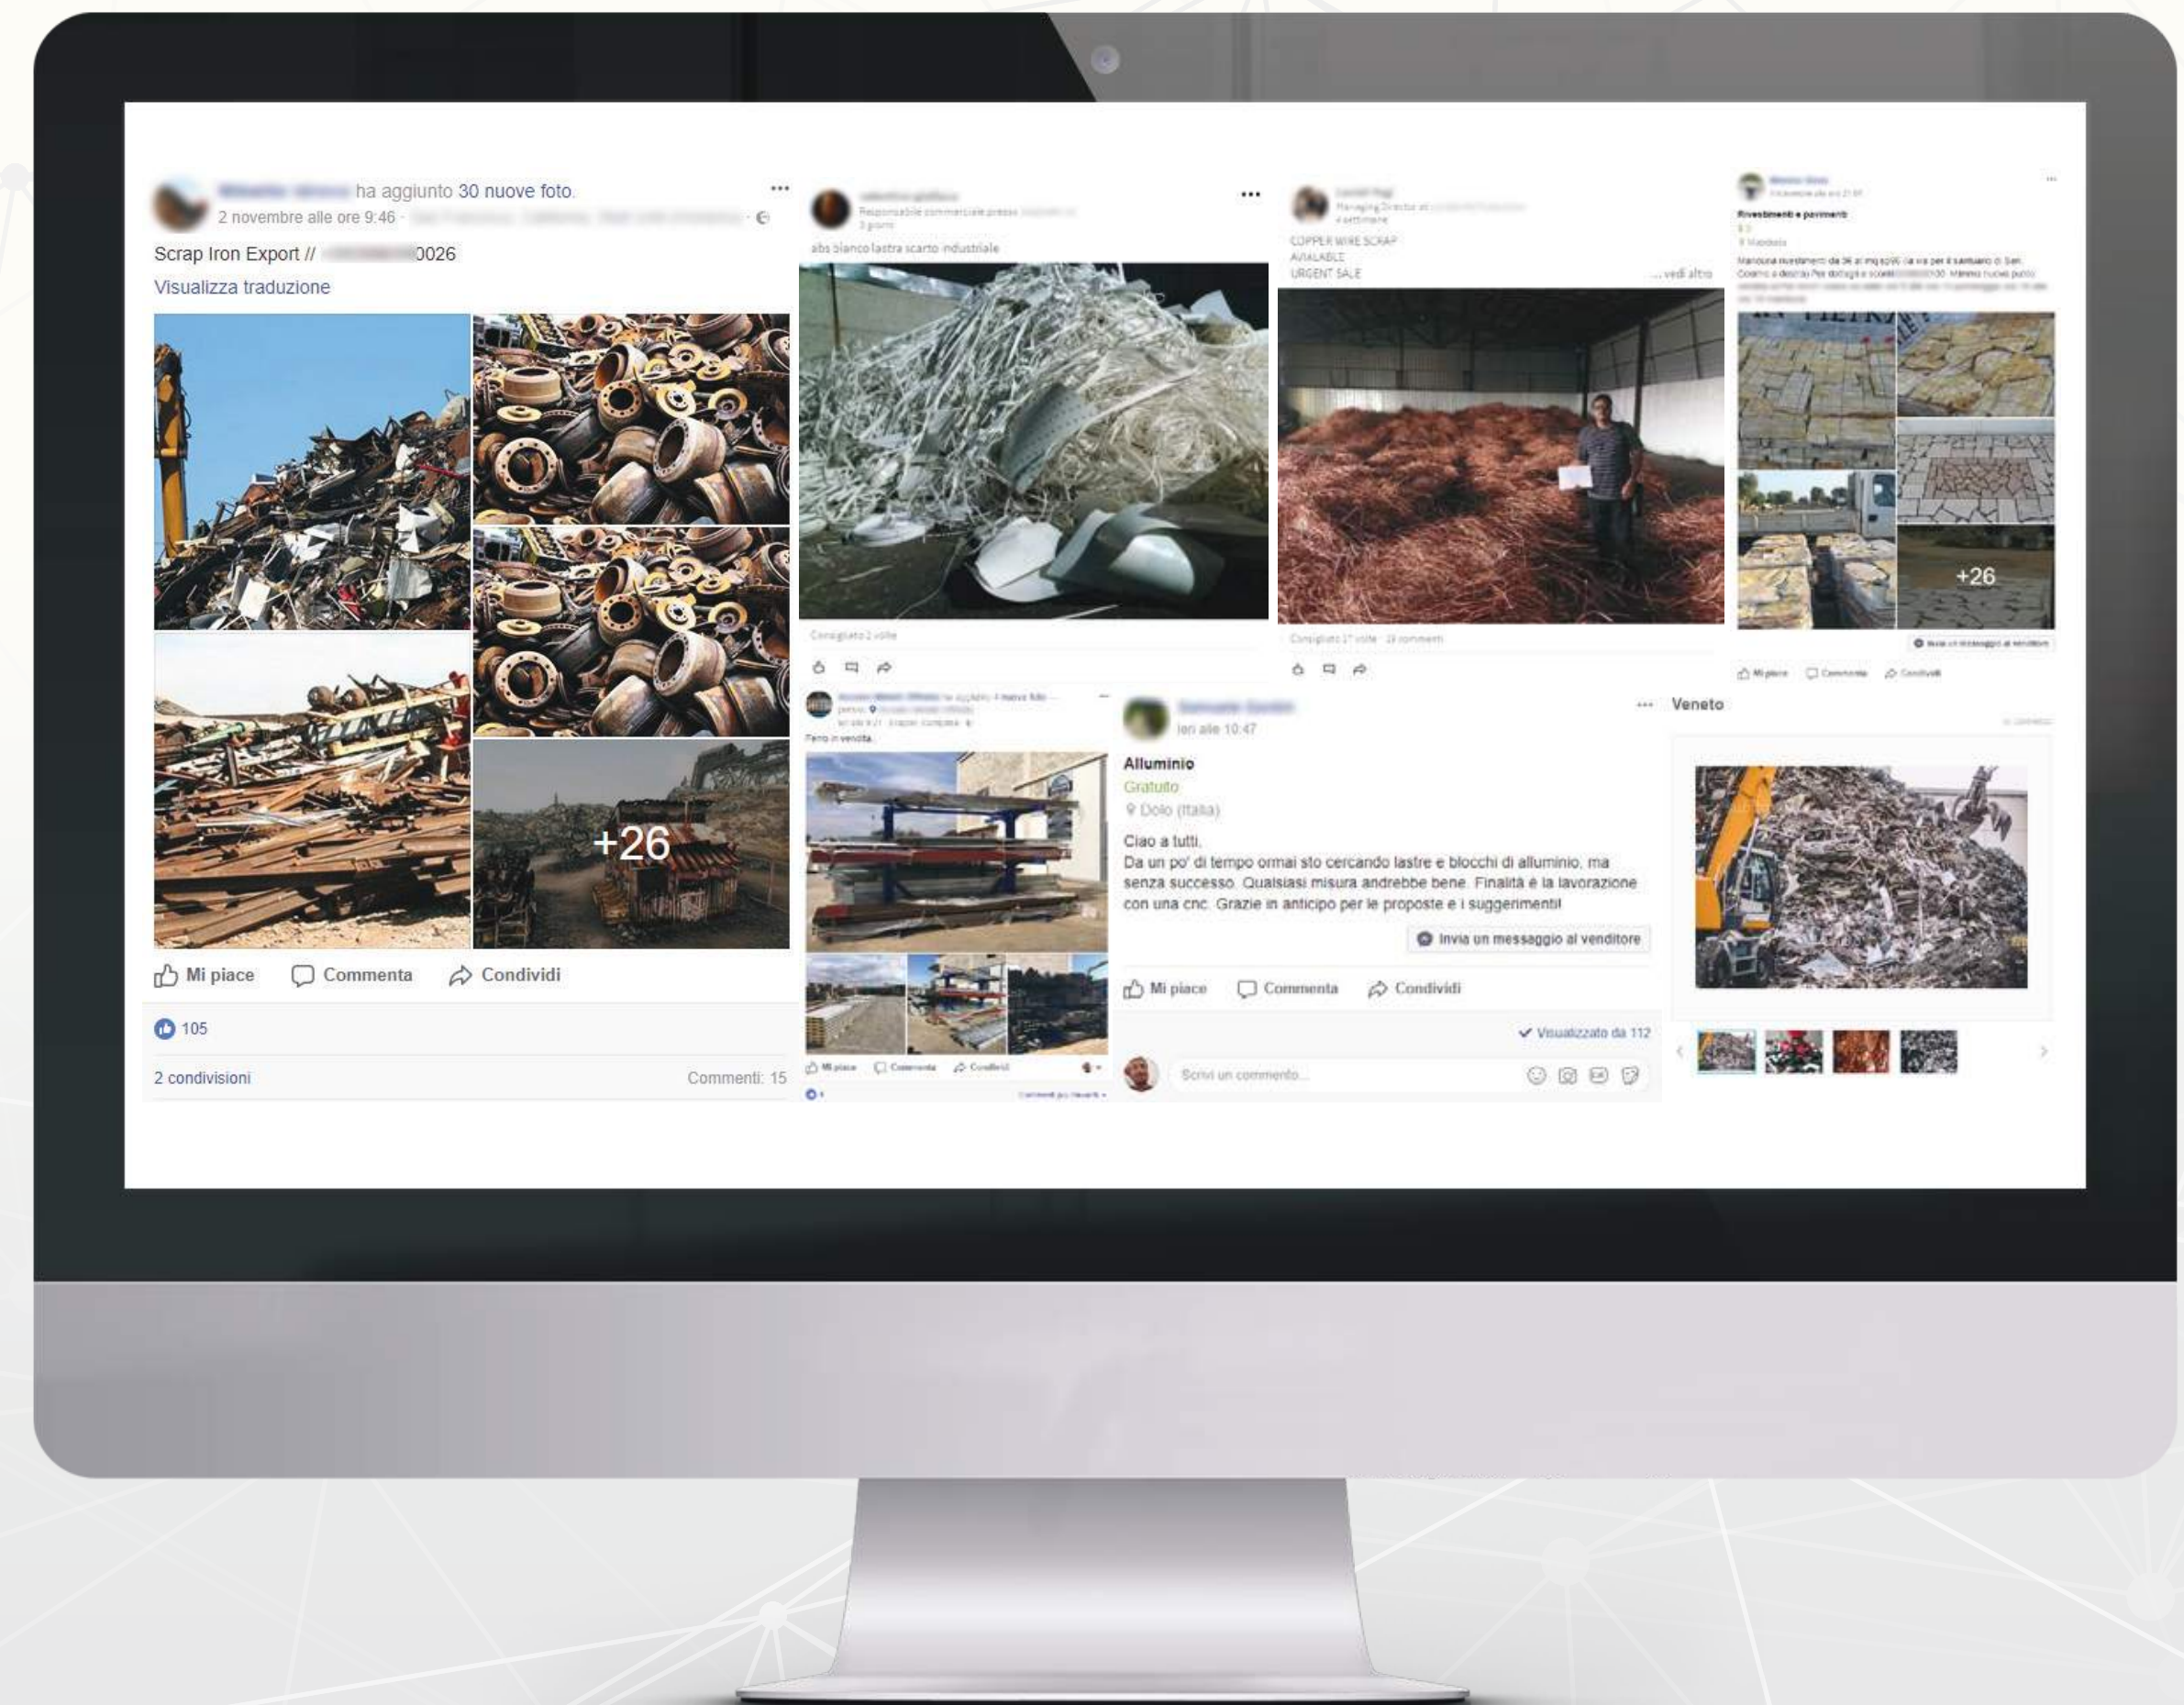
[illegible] ha aggiunto 30 nuove foto.
2 novembre alle ore 9:46 · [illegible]

Scrap Iron Export // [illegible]0026
Visualizza traduzione

+26

Mi piace Commenta Condividi

105

2 condivisioni Commenti: 15

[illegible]
Responsabile commerciale presso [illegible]
3 giorni
abs bianco lastra scarto industriale

Consigliato 2 volte

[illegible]
Managing Director at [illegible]
4 settimane
COPPER WIRE SCRAP
AVIALABLE
URGENT SALE
... vedi altro

Consigliato 17 volte · 13 commenti

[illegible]
Rivestimenti e pavimenti
Manufatti rivestimenti da 36 al mq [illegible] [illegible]

+26

Invia un messaggio al venditore

Mi piace Commenta Condividi

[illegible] ha aggiunto 4 nuove foto.
Ferro in vendita.

Mi piace Commenta Condividi

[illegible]
Ieri alle 10:47

Alluminio
Gratuito
Dolo (Italia)

Ciao a tutti,
Da un po' di tempo ormai sto cercando lastre e blocchi di alluminio, ma senza successo. Qualsiasi misura andrebbe bene. Finalità è la lavorazione con una cnc. Grazie in anticipo per le proposte e i suggerimenti!

Invia un messaggio al venditore

Mi piace Commenta Condividi

Visualizzato da 112

Scrivi un commento...

Veneto